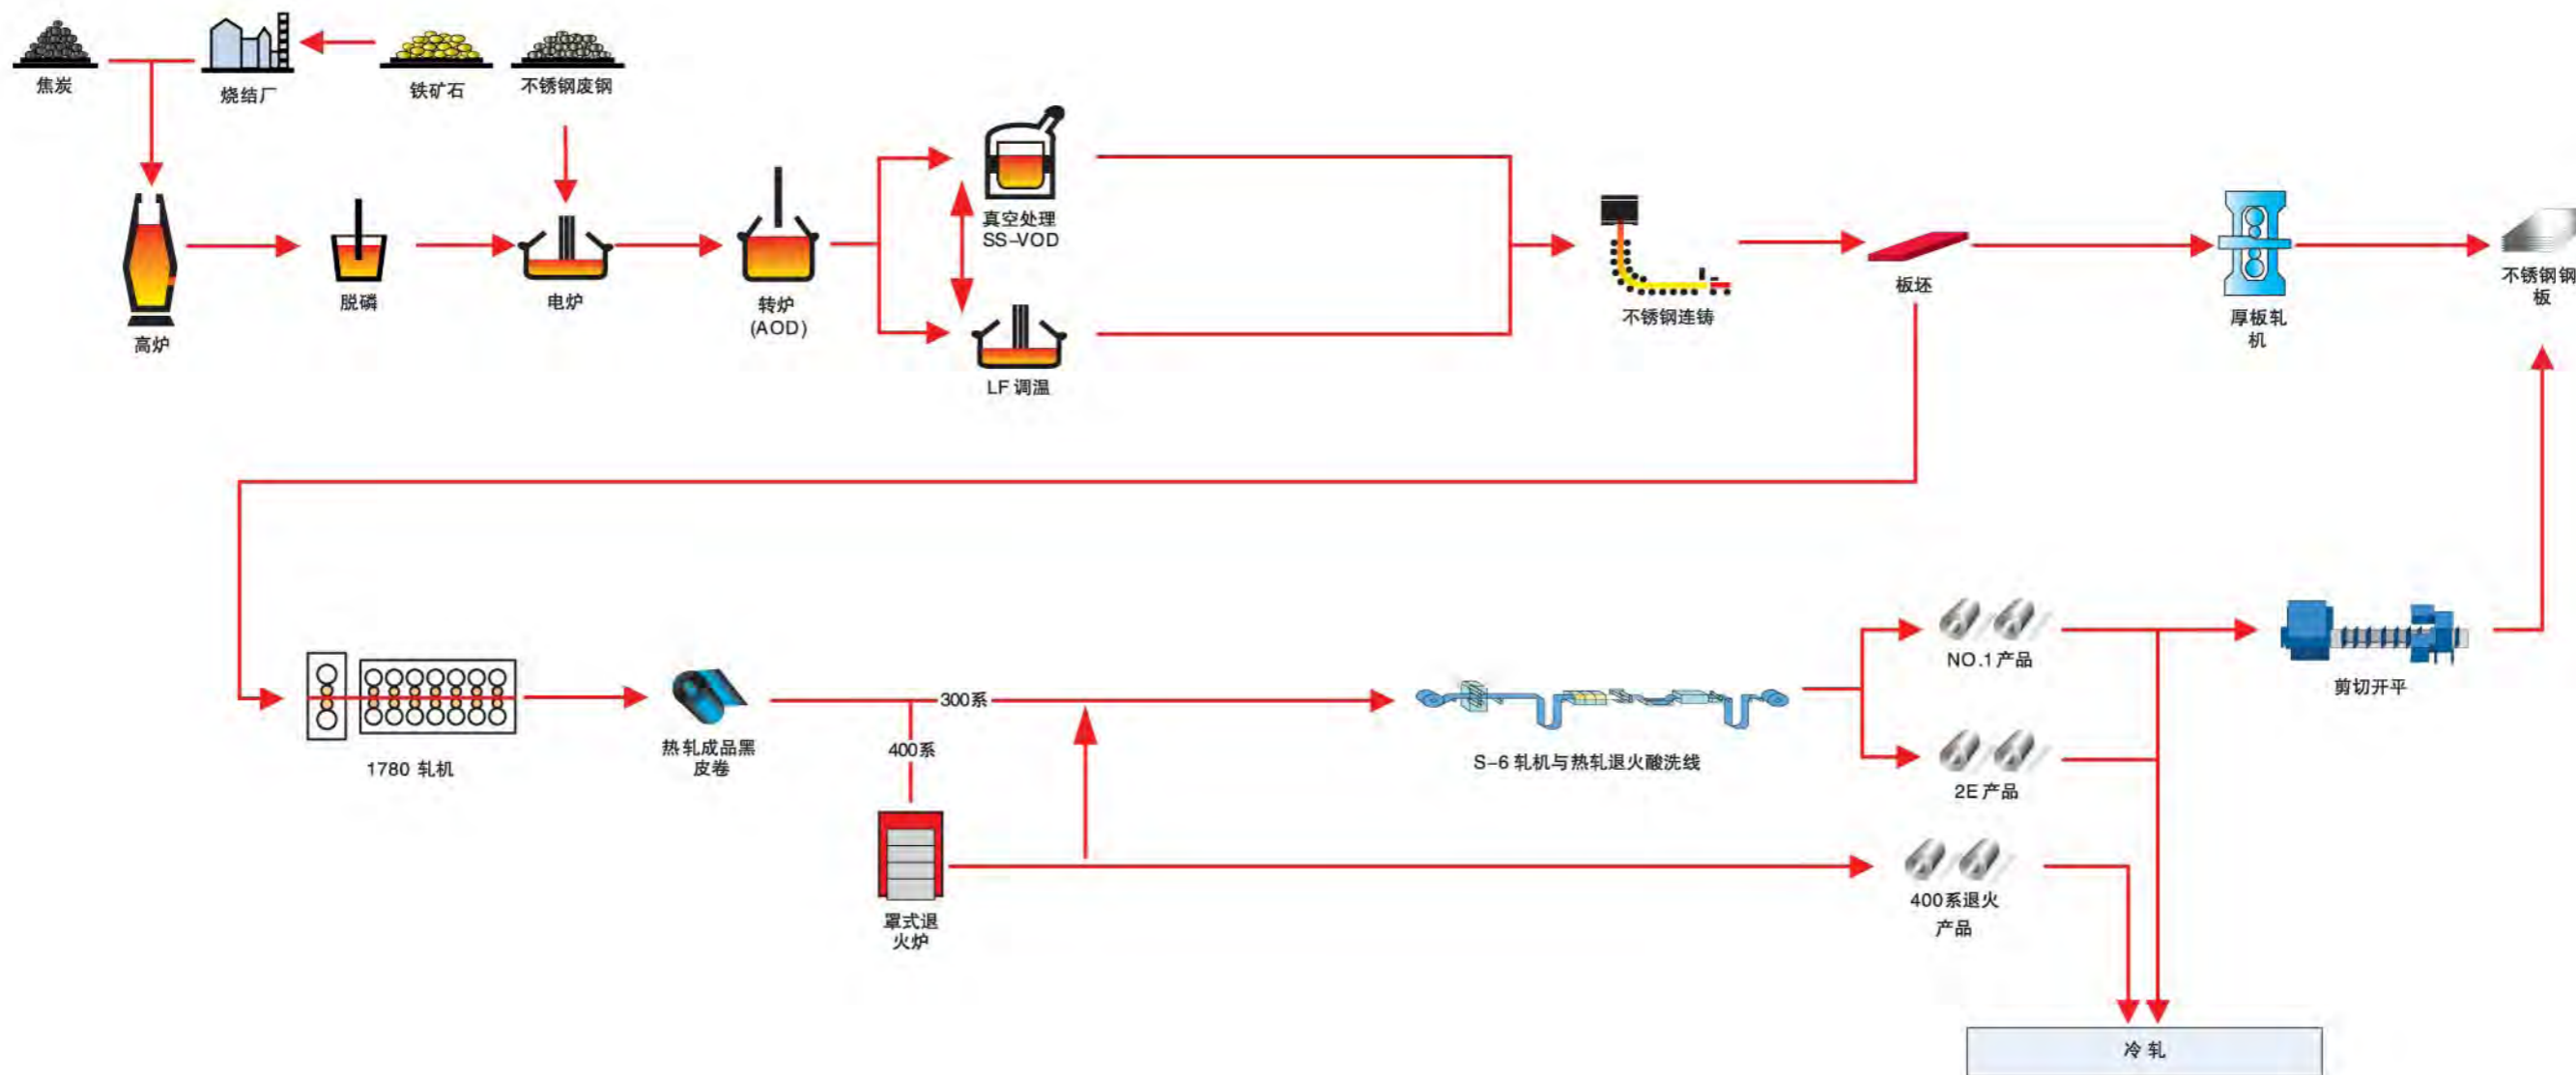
焦炭
烧结厂
铁矿石
不锈钢废钢
高炉
脱磷
电炉
转炉
(AOD)
真空处理
SS-VOD
LF 调温
不锈钢连铸
板坯
厚板轧机
不锈钢钢板
1780 轧机
热轧成品黑皮卷
300系
400系
罩式退火炉
S-6 轧机与热轧退火酸洗线
NO.1 产品
2E 产品
400系退火产品
剪切开平
冷 轧